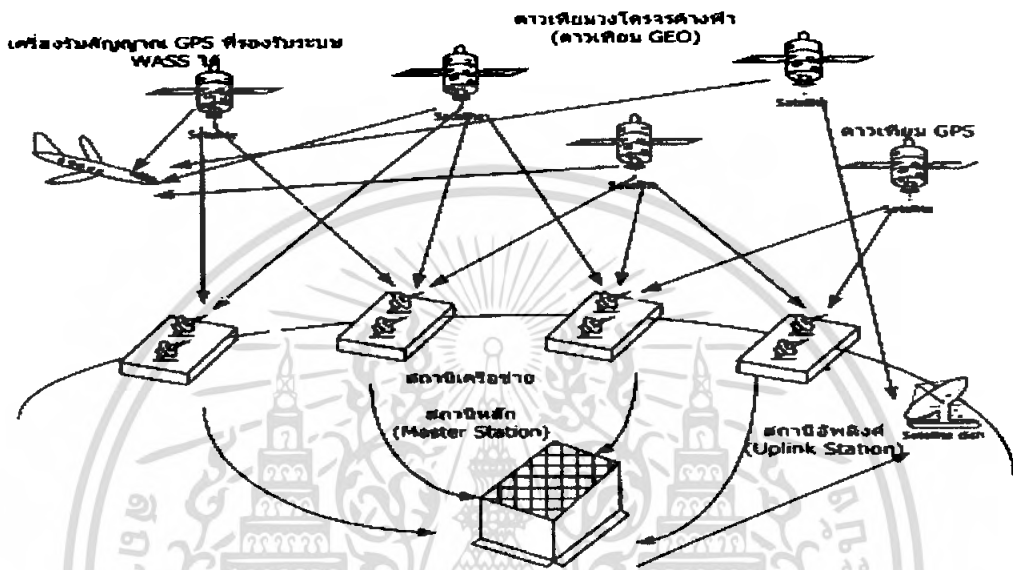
เครื่องรับสัญญาณ GPS ที่รองรับระบบ WASS ได้

ดาวเทียมวงโคจรค้างฟ้า (ดาวเทียม GEO)

Satellite

Satellite

Satellite

Satellite

Satellite

ดาวเทียม GPS

สถานีเครือข่าย

สถานีหลัก (Master Station)

สถานีอัพลิงค์ (Uplink Station)

Satellite dish